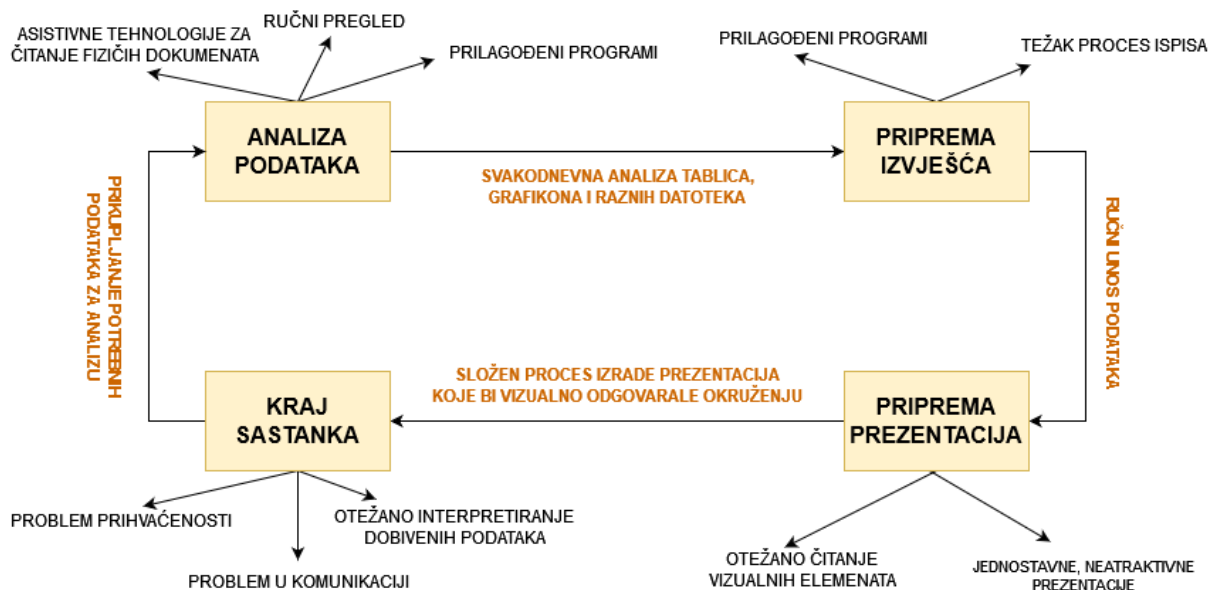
ASISTIVNE TEHNOLOGIJE ZA ČITANJE FIZIČIH DOKUMENATA

RUČNI PREGLED

PRILAGOĐENI PROGRAMI

ANALIZA PODATAKA

SVAKODNEVNA ANALIZA TABLICA, GRAFIKONA I RAZNIH DATOTEKA

PRILAGOĐENI PROGRAMI

TEŽAK PROCES ISPISA

PRIPREMA IZVJEŠĆA

RUČNI UNOS PODATAKA

PRIKUPLJANJE POTREBNIH PODATAKA ZA ANALIZU

SLOŽEN PROCES IZRADE PREZENTACIJA KOJE BI VIZUALNO ODGOVARALE OKRUŽENJU

KRAJ SASTANKA

PRIPREMA PREZENTACIJA

PROBLEM PRIHVAĆENOSTI

OTEŽANO INTERPRETIRANJE DOBIVENIH PODATAKA

PROBLEM U KOMUNIKACIJI

OTEŽANO ČITANJE VIZUALNIH ELEMENATA

JEDNOSTAVNE, NEATRAKTIVNE PREZENTACIJE